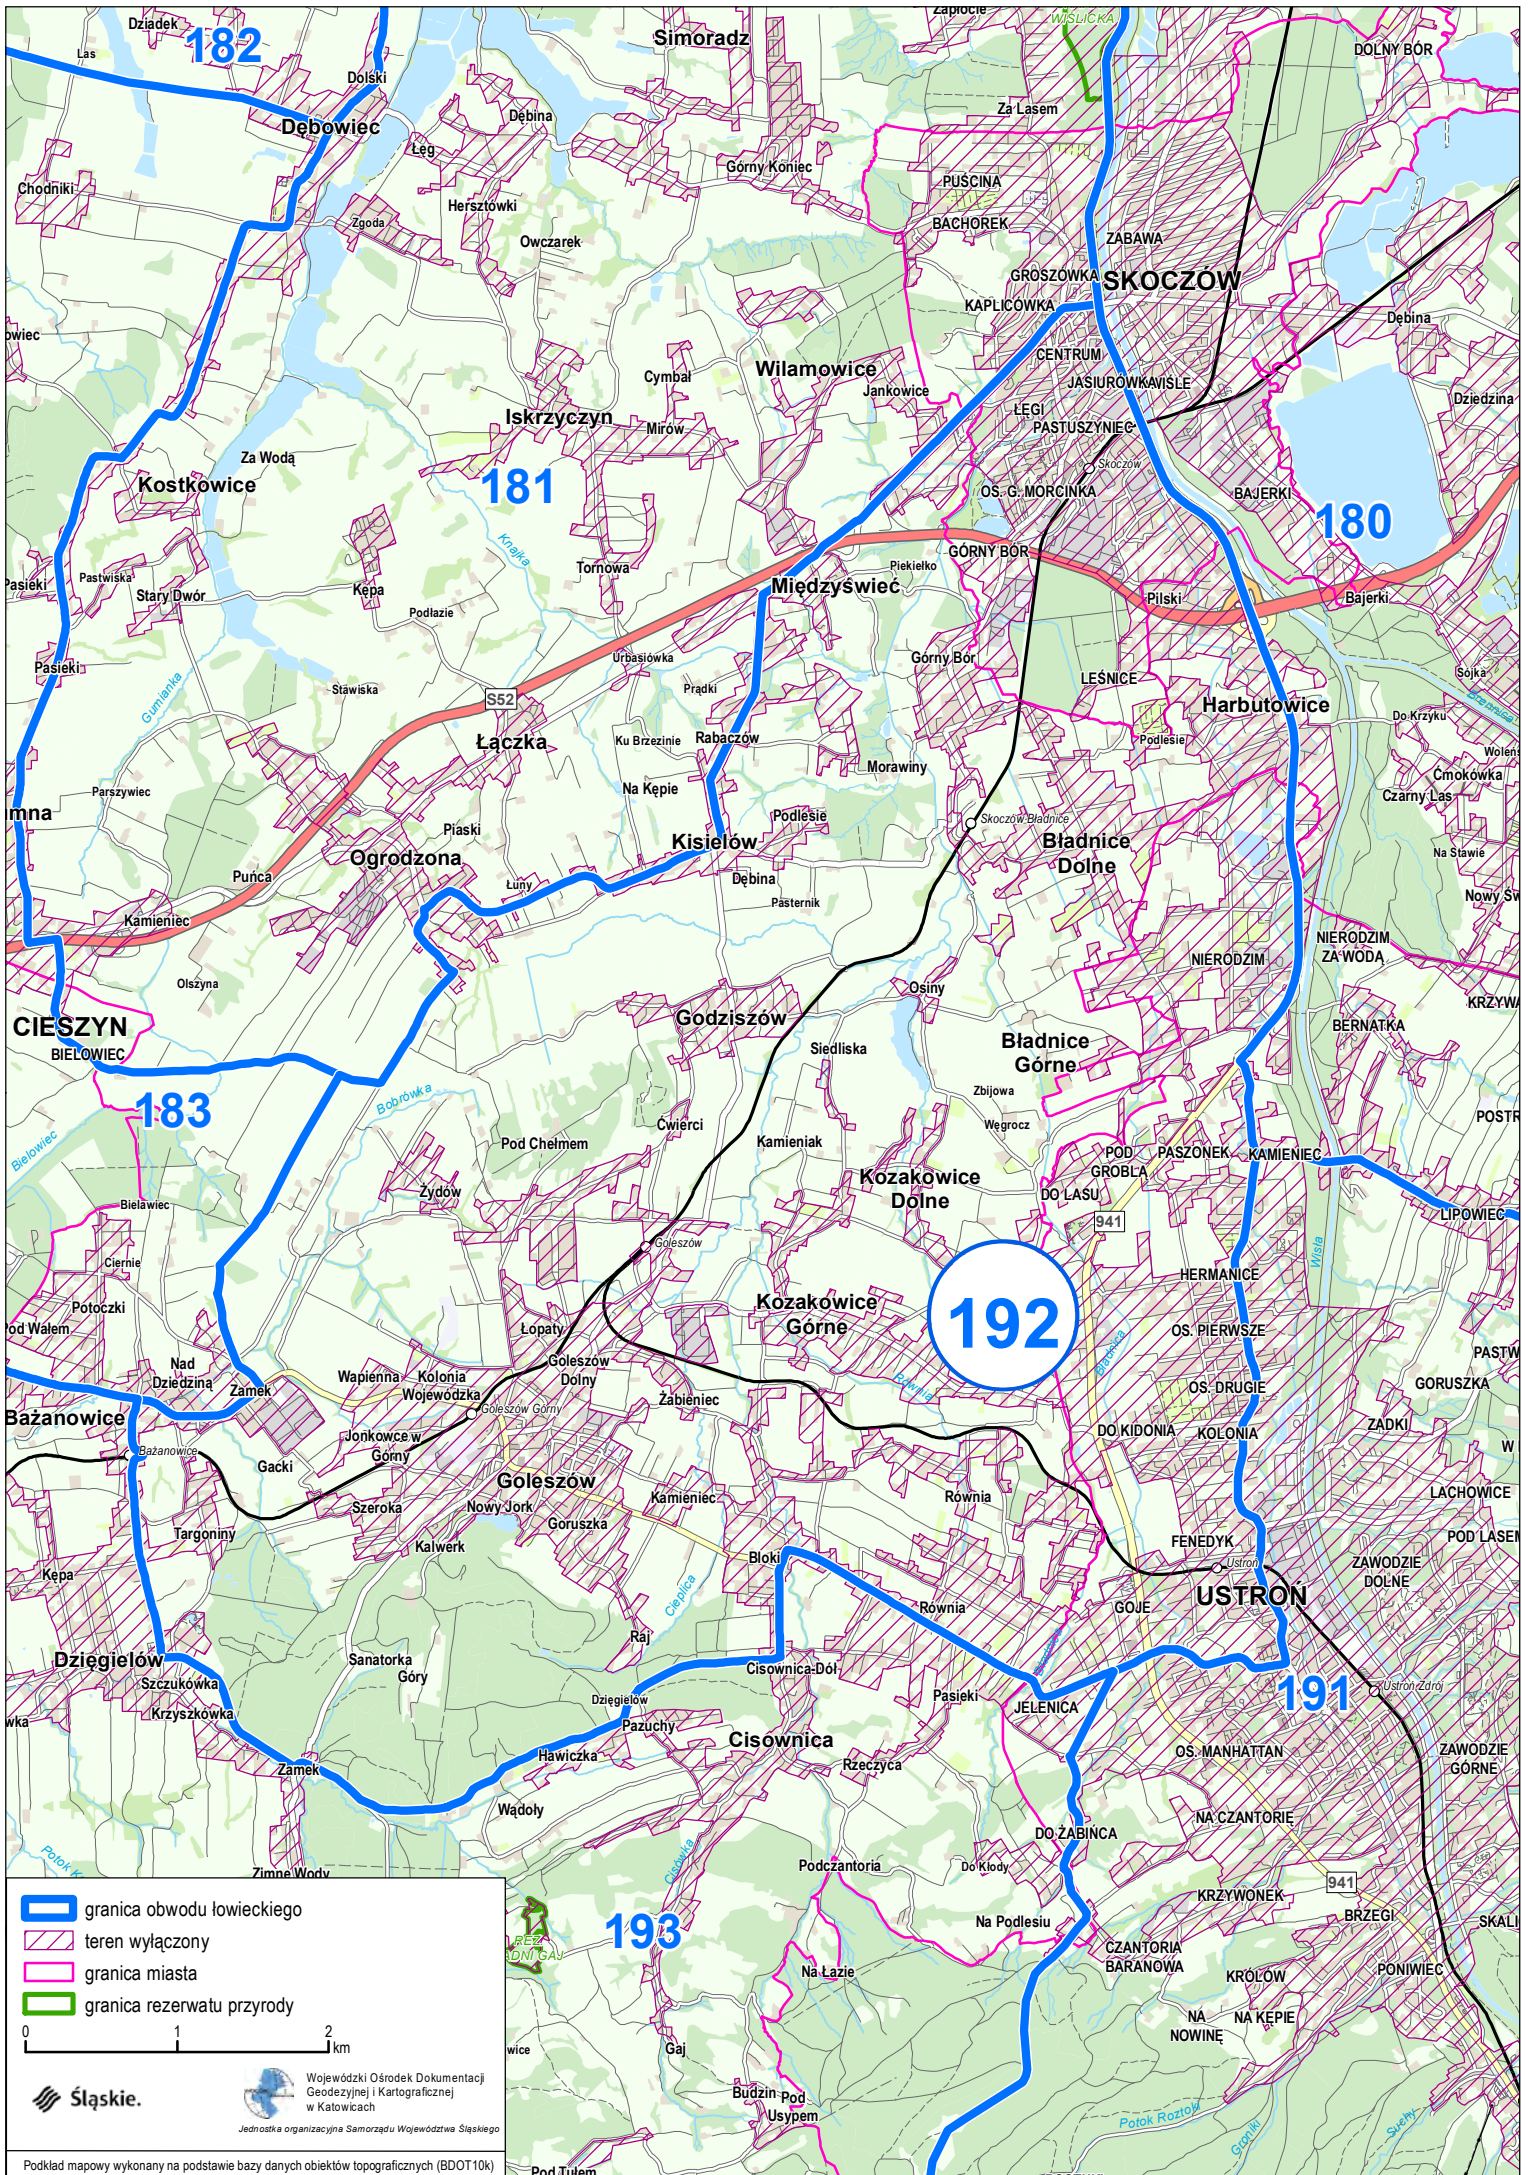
182
Dziadek
Las
Dolski
Simoradz
Zapłocie
WIŚLICKA
DOLNY BÓR
Dębowiec
Łęg
Dębina
Górny Koniec
Za Lasem
PUŚCINA
BACHOREK
Chodniki
Zgoda
Hersztówki
Owczarek
ZABAWA
GROSZÓWKA
SKOCZÓW
KAPLICÓWKA
Debina
CENTRUM
JASIUROWKA
WIŚLE
ŁĘGI
PASTUSZYNIEC
Skoczów
Dziedzina
Wilamowice
Jankowice
Cymbał
Iskrzyczyn
Mirów
181
Za Wodą
Kostkowice
OS. G. MORCINKA
BAJERKI
180
Knajka
Tornowa
GÓRNY BÓR
Piekiełko
Międzyświeć
Pilski
Bajerki
Pasieki
Pastwiska
Stary Dwór
Kępa
Podłazie
Górny Bór
Sójka
Pasieki
Urbasiówka
LEŚNICE
Harbutowice
Stawiska
S52
Prądki
Do Krzyku
Gumianka
Łączka
Ku Brzezinie
Rabaczów
Podlesie
Wolens
Morawiny
Ćmokówka
Parszywiec
Na Kępie
Czarny Las
Piaski
Podlesie
Skoczów Bładnice
Bładnice Dolne
Kisielów
Na Stawie
Ogrodzona
Punca
Dębina
Pasternik
Nowy Św
Łuny
Kamieniec
NIERODZIM ZA WODĄ
NIERODZIM
Olszyna
Osiny
KRZYWA
CIESZYN
BIELOWIEC
Godziszów
BERNATKA
Siedliska
Bładnice Górne
183
Bobrówka
Zbijowa
POSTR
Bielowiec
Węgrocz
Ćwierci
Pod Chełmem
Kamieniak
POD GROBLĄ
PASZONEK
KAMIENIEC
Kozakowice Dolne
DO LASU
LIPOWIEC
Żydów
941
Bielawice
Goleszów
Ciernie
192
HERMANICE
Wisła
Potoczki
Kozakowice Górne
OS. PIERWSZE
Pod Wałem
Łopaty
Bładnica
PASTW
Nad Dziedziną
Goleszów Dolny
Wapienna
Kolonia Wojewódzka
Rówina
OS. DRUGIE
GORUSZKA
Zamek
Żabieniec
ZADKI
Bażanowice
Goleszów Górny
DO KIDONIA
KOLONIA
W
Bażanowice
Jonkowce w Górny
Gacki
Goleszów
Równia
LACHOWICE
Szeroka
Nowy Jork
Kamieniec
Targoniny
POD LASEM
Goruszka
Kalwerk
Bloki
FENEDYK
Ustroń
ZAWODZIE DOLNE
Kępa
USTROŃ
Cieplica
Równia
GOJE
Raj
Dzięgielów
Sanatorka
Góry
Cisownica-Dół
191
Szczukówka
Dzięgielów
Pasieki
JELENICA
Ustroń Zdrój
Krzyszkówka
Pazuchy
wka
Cisownica
OS. MANHATTAN
ZAWODZIE GÓRNE
Zamek
Hawiczka
Rzeczyca
Wądoły
NA CZANTORIĘ
DO ŻABIŃCA
Potok K
Zimne Wody
Podczantoria
Do Kłody
941
Cisówka
KRZYWONEK
BRZEGI
SKALI
REZ. LASKI
193
Na Podlesiu
CZANTORIA BARANOWA
Na Łazie
KRÓLÓW
PONIWIEC
NA NOWINĘ
NA KĘPIE
Gaj
Budzin
Pod Usypem
Potok Roztoka
Gronki
Suchy
Pod Tułem
wice
granica obwodu łowieckiego
teren wyłączony
granica miasta
granica rezerwatu przyrody
0
1
2
km
Śląskie.
Wojewódzki Ośrodek Dokumentacji Geodezyjnej i Kartograficznej w Katowicach
Jednostka organizacyjna Samorządu Województwa Śląskiego
Podkład mapowy wykonany na podstawie bazy danych obiektów topograficznych (BDOT10k)